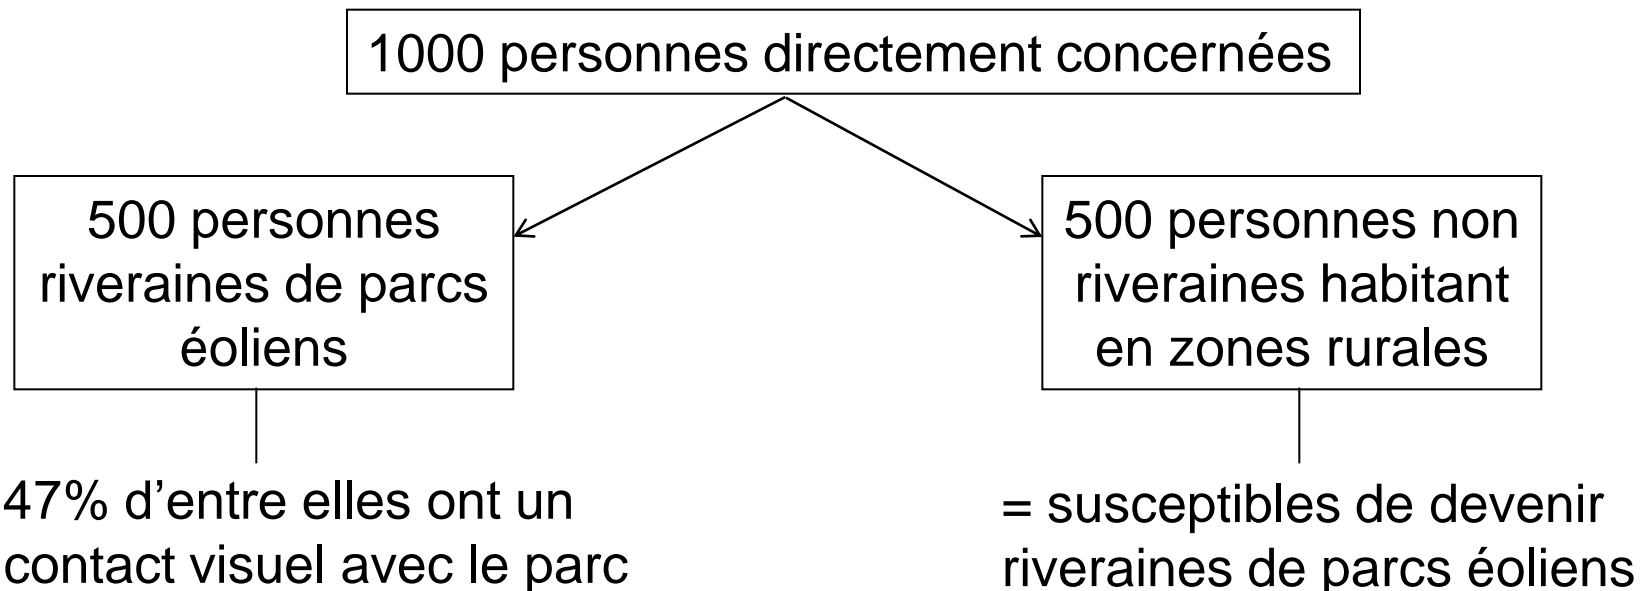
1000 personnes directement concernées

500 personnes riveraines de parcs éoliens

500 personnes non riveraines habitant en zones rurales

47% d’entre elles ont un contact visuel avec le parc

= susceptibles de devenir riveraines de parcs éoliens